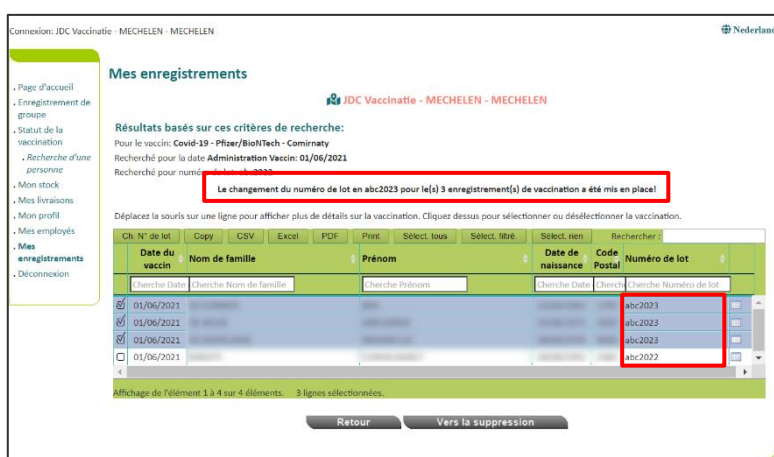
Connexion: JDC Vaccinatie - MECHELEN - MECHELEN

Nederland

. Page d'accueil
. Enregistrement de groupe
. Statut de la vaccination
. Recherche d'une personne
. Mon stock
. Mes livraisons
. Mon profil
. Mes employés
. Mes enregistrements
. Déconnexion

Mes enregistrements

JDC Vaccinatie - MECHELEN - MECHELEN

Résultats basés sur ces critères de recherche:
Pour le vaccin: Covid-19 - Pfizer/BioNTech - Comirnaty
Recherché pour la date Administration Vaccin: 01/06/2021
Recherché pour numé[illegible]

Le changement du numéro de lot en abc2023 pour le(s) 3 enregistrement(s) de vaccination a été mis en place!

Déplacez la souris sur une ligne pour afficher plus de détails sur la vaccination. Cliquez dessus pour sélectionner ou désélectionner la vaccination.

Ch. N° de lot | Copy | CSV | Excel | PDF | Print | Sélect. tous | Sélect. filtré | Sélect. rien | Rechercher :

| | Date du vaccin | Nom de famille | Prénom | Date de naissance | Code Postal | Numéro de lot | |
|---|---|---|---|---|---|---|---|
| | Cherche Date | Cherche Nom de famille | Cherche Prénom | Cherche Date | Cherch | Cherche Numéro de lot | |
| ☑ | 01/06/2021 | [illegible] | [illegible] | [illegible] | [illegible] | abc2023 | |
| ☑ | 01/06/2021 | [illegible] | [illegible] | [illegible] | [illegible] | abc2023 | |
| ☑ | 01/06/2021 | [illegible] | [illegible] | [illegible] | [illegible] | abc2023 | |
| ☐ | 01/06/2021 | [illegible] | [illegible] | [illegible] | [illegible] | abc2022 | |

Affichage de l'élément 1 à 4 sur 4 éléments. 3 lignes sélectionnées.

Retour | Vers la suppression